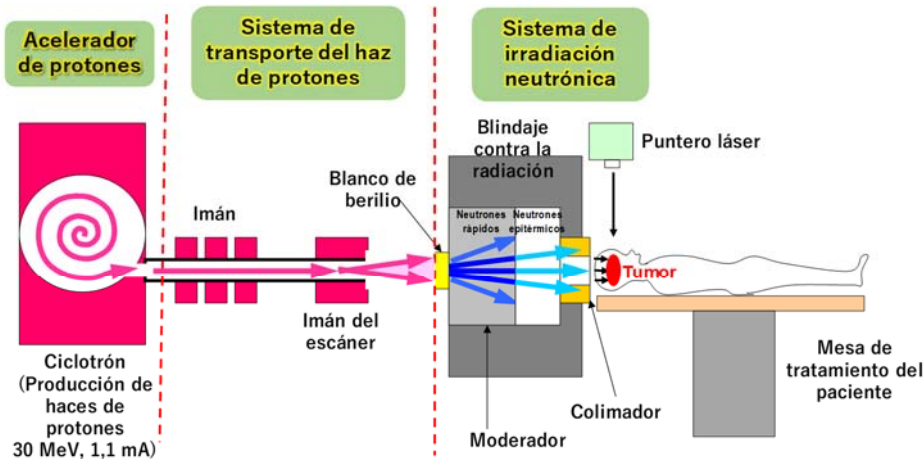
Acelerador de protones

Sistema de transporte del haz de protones

Sistema de irradiación neutrónica

Blindaje contra la radiación

Puntero láser

Blanco de berilio

Imán

Neutrones rápidos

Neutrones epitérmicos

Tumor

Imán del escáner

Ciclotrón (Producción de haces de protones 30 MeV, 1,1 mA)

Mesa de tratamiento del paciente

Colimador

Moderador